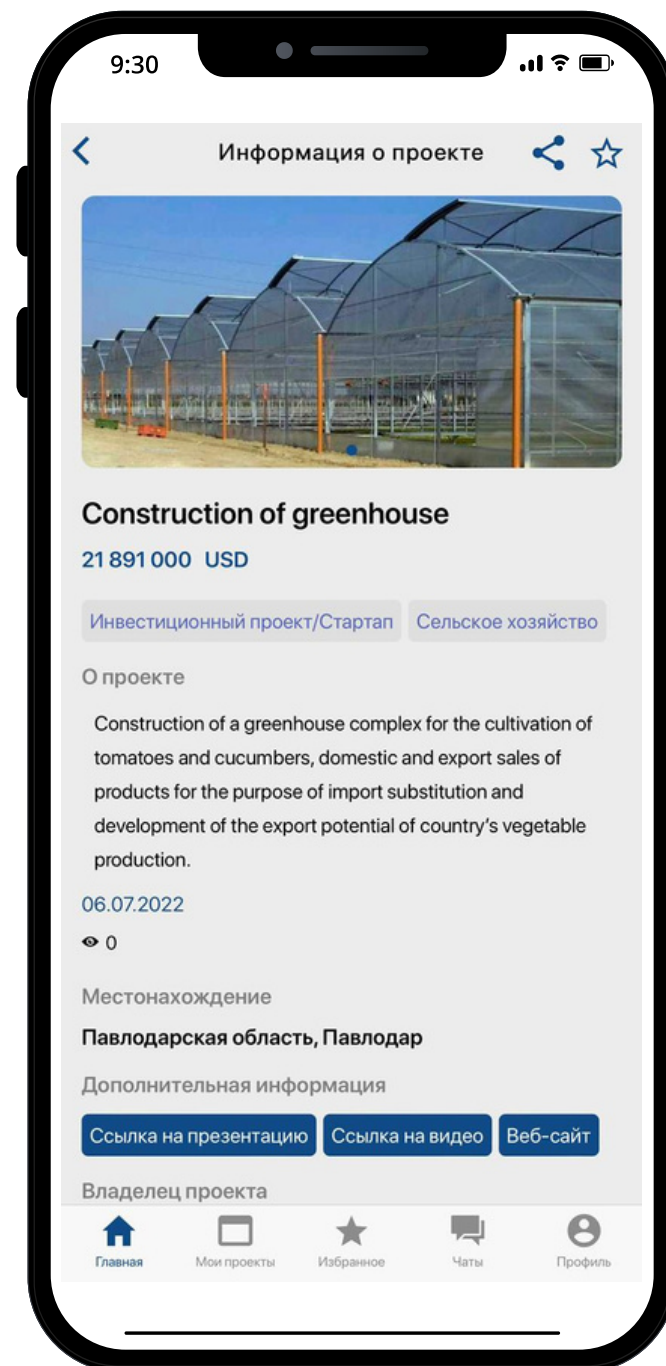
9:30

Информация о проекте

Construction of greenhouse

21 891 000 USD

Инвестиционный проект/Стартап

Сельское хозяйство

О проекте

Construction of a greenhouse complex for the cultivation of tomatoes and cucumbers, domestic and export sales of products for the purpose of import substitution and development of the export potential of country's vegetable production.

06.07.2022

0

Местонахождение

Павлодарская область, Павлодар

Дополнительная информация

Ссылка на презентацию

Ссылка на видео

Веб-сайт

Владелец проекта

Главная

Мои проекты

Избранное

Чаты

Профиль